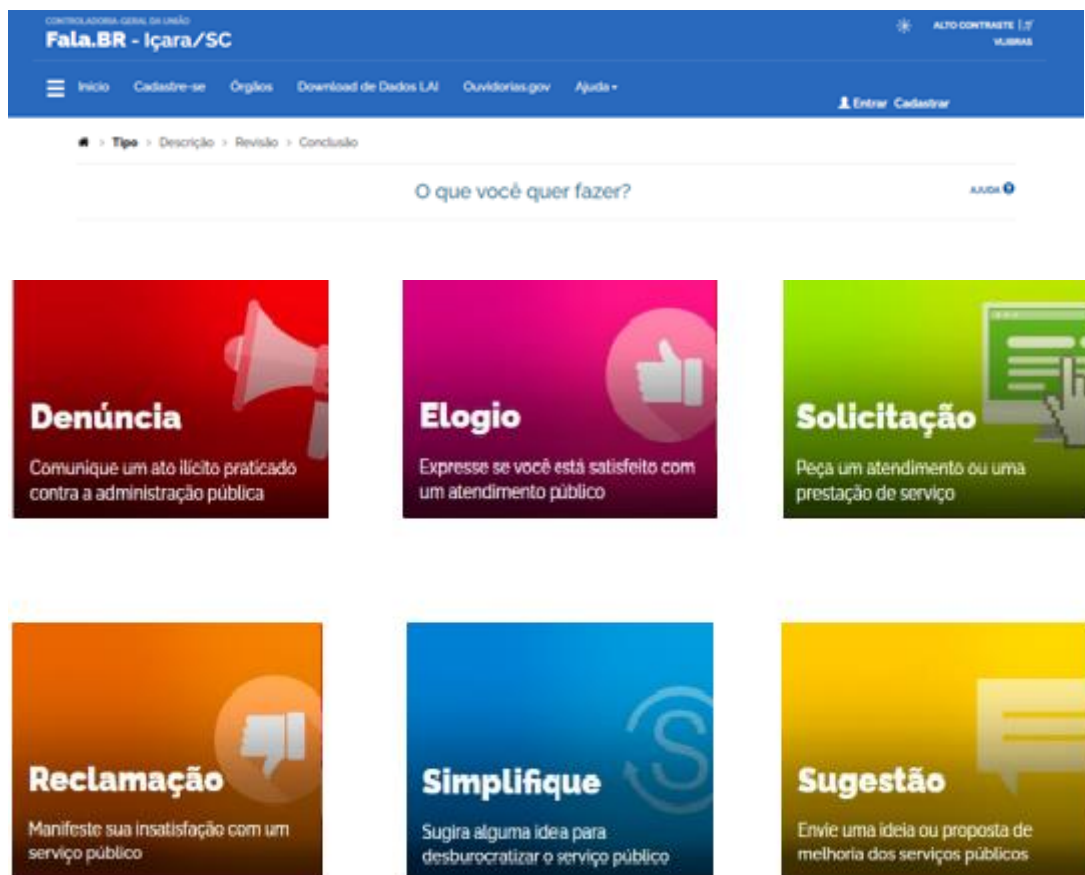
CONTROLADORIA GERAL DA UNIÃO
Fala.BR - Içara/SC

ALTO CONTRASTE | VLIBRAS

Início Cadastre-se Órgãos Download de Dados LAI Ouvidorias.gov Ajuda

Entrar Cadastrar

> Tipo > Descrição > Revisão > Conclusão

O que você quer fazer?

AJUDA

Denúncia
Comunique um ato ilícito praticado contra a administração pública

Elogio
Expresse se você está satisfeito com um atendimento público

Solicitação
Peça um atendimento ou uma prestação de serviço

Reclamação
Manifeste sua insatisfação com um serviço público

Simplifique
Sugira alguma idea para desburocratizar o serviço público

Sugestão
Envie uma ideia ou proposta de melhoria dos serviços públicos